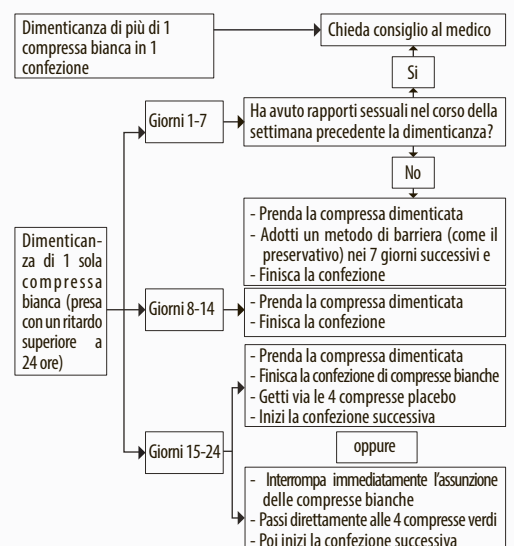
Dimenticanza di più di 1 compressa bianca in 1 confezione

Chieda consiglio al medico

Sì

Giorni 1-7

Ha avuto rapporti sessuali nel corso della settimana precedente la dimenticanza?

No

- Prenda la compressa dimenticata
- Adotti un metodo di barriera (come il preservativo) nei 7 giorni successivi e
- Finisca la confezione

Dimenticanza di 1 sola compressa bianca (presa con un ritardo superiore a 24 ore)

Giorni 8-14

- Prenda la compressa dimenticata
- Finisca la confezione

Giorni 15-24

- Prenda la compressa dimenticata
- Finisca la confezione di compresse bianche
- Getti via le 4 compresse placebo
- Inizi la confezione successiva

oppure

- Interrompa immediatamente l'assunzione delle compresse bianche
- Passi direttamente alle 4 compresse verdi
- Poi inizi la confezione successiva